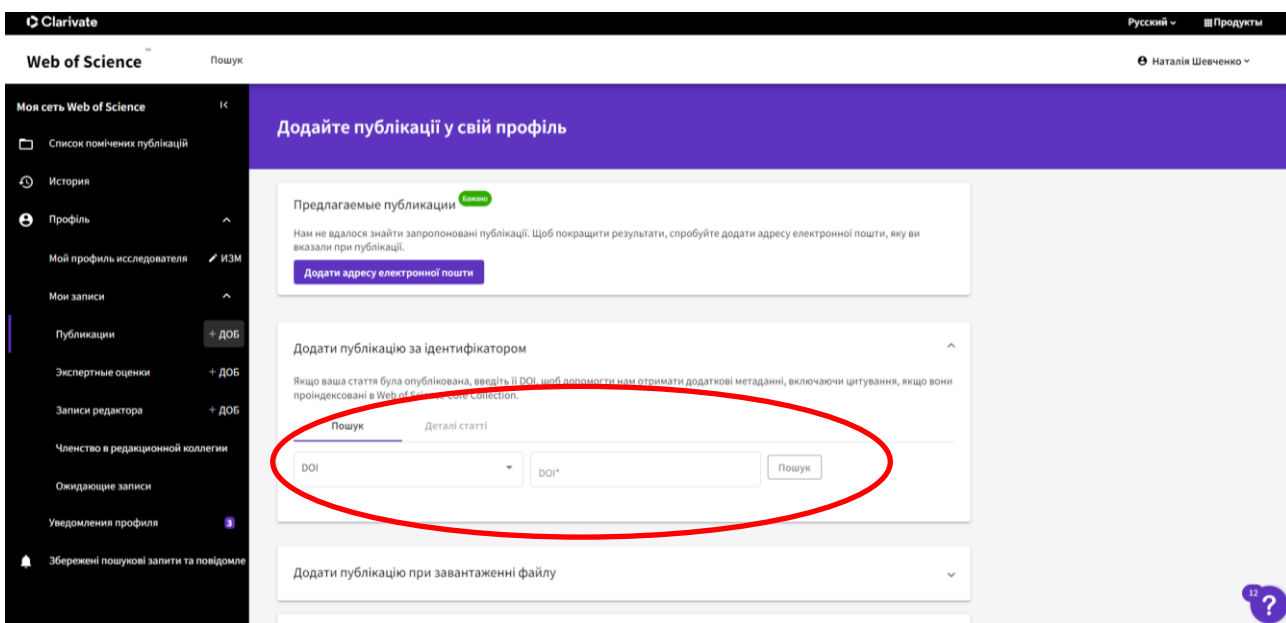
Clarivate

Русский ⌄ Продукты

Web of Science™ Пошук

Наталія Шевченко ⌄

Моя сеть Web of Science

Список помічених публікацій

История

Профіль

Мой профиль исследователя ИЗМ

Мои записи

Публікации + ДОБ

Экспертные оценки + ДОБ

Записи редактора + ДОБ

Членство в редакционной коллегии

Ожидающие записи

Уведомления профиля 3

Збережені пошукові запити та повідомле

Додайте публікації у свій профіль

Предлагаемые публикации Бажано

Нам не вдалося знайти запропоновані публікації. Щоб покращити результати, спробуйте додати адресу електронної пошти, яку ви вказали при публікації.

Додати адресу електронної пошти

Додати публікацію за ідентифікатором

Якщо ваша стаття була опублікована, введіть її DOI, щоб допомогти нам отримати додаткові метадані, включаючи цитування, якщо вони проіндексовані в Web of Science Core Collection.

Пошук Деталі статті

DOI

DOI*

Пошук

Додати публікацію при завантаженні файлу

12

?